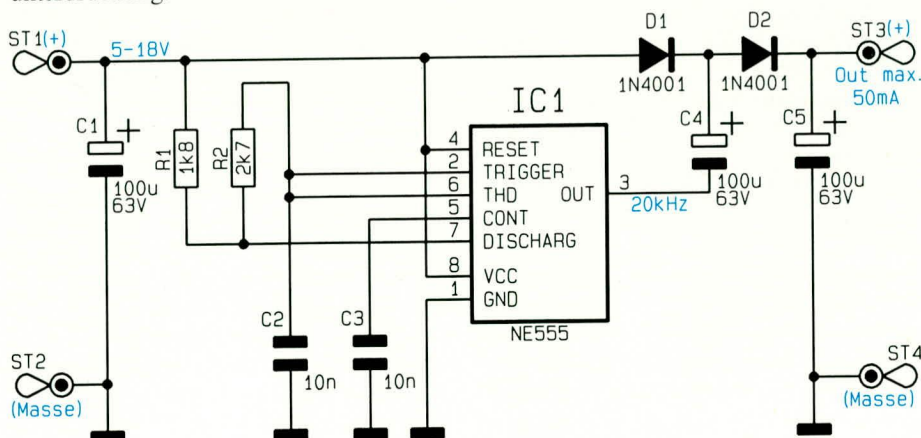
ST1(+)
5-18V
D1
1N4001
D2
1N4001
ST3(+)
Out max.
50mA
IC1
C1
100u
63V
R1
1k8
R2
2k7
4
2
6
5
7
8
1
RESET
TRIGGER
THD
CONT
DISCHARG
VCC
GND
OUT
3
20kHz
NE555
C4
100u
63V
C5
100u
63V
C2
10n
C3
10n
ST2
(Masse)
ST4
(Masse)